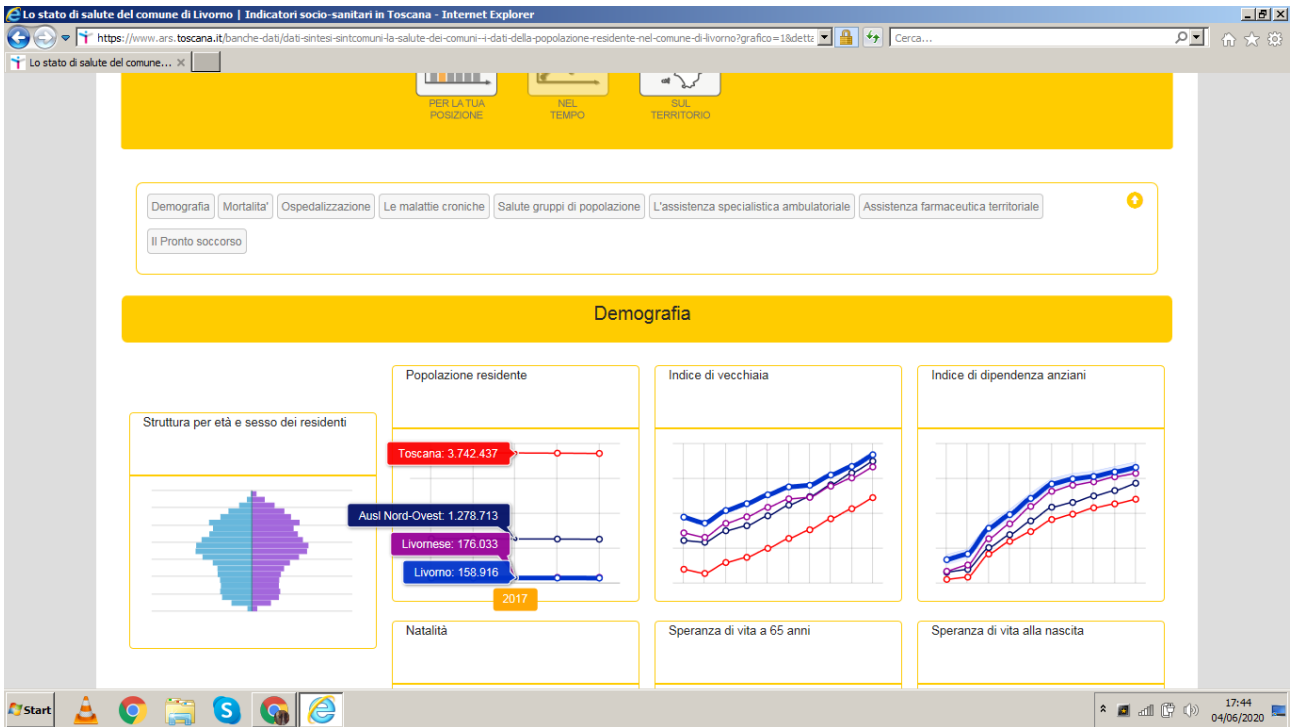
Lo stato di salute del comune di Livorno | Indicatori socio-sanitari in Toscana - Internet Explorer

https://www.ars.toscana.it/banche-dati/dati-sintesi-sintcomuni-la-salute-dei-comuni--i-dati-della-popolazione-residente-nel-comune-di-livorno?grafico=1&detta

Cerca...

Lo stato di salute del comune...

PER LA TUA POSIZIONE

NEL TEMPO

SUL TERRITORIO

Demografia | Mortalita' | Ospedalizzazione | Le malattie croniche | Salute gruppi di popolazione | L'assistenza specialistica ambulatoriale | Assistenza farmaceutica territoriale | Il Pronto soccorso

Demografia

Struttura per età e sesso dei residenti

Popolazione residente

Toscana: 3.742.437

Ausl Nord-Ovest: 1.278.713

Livornese: 176.033

Livorno: 158.916

2017

Indice di vecchiaia

Indice di dipendenza anziani

Natalità

Speranza di vita a 65 anni

Speranza di vita alla nascita

Start

17:44
04/06/2020